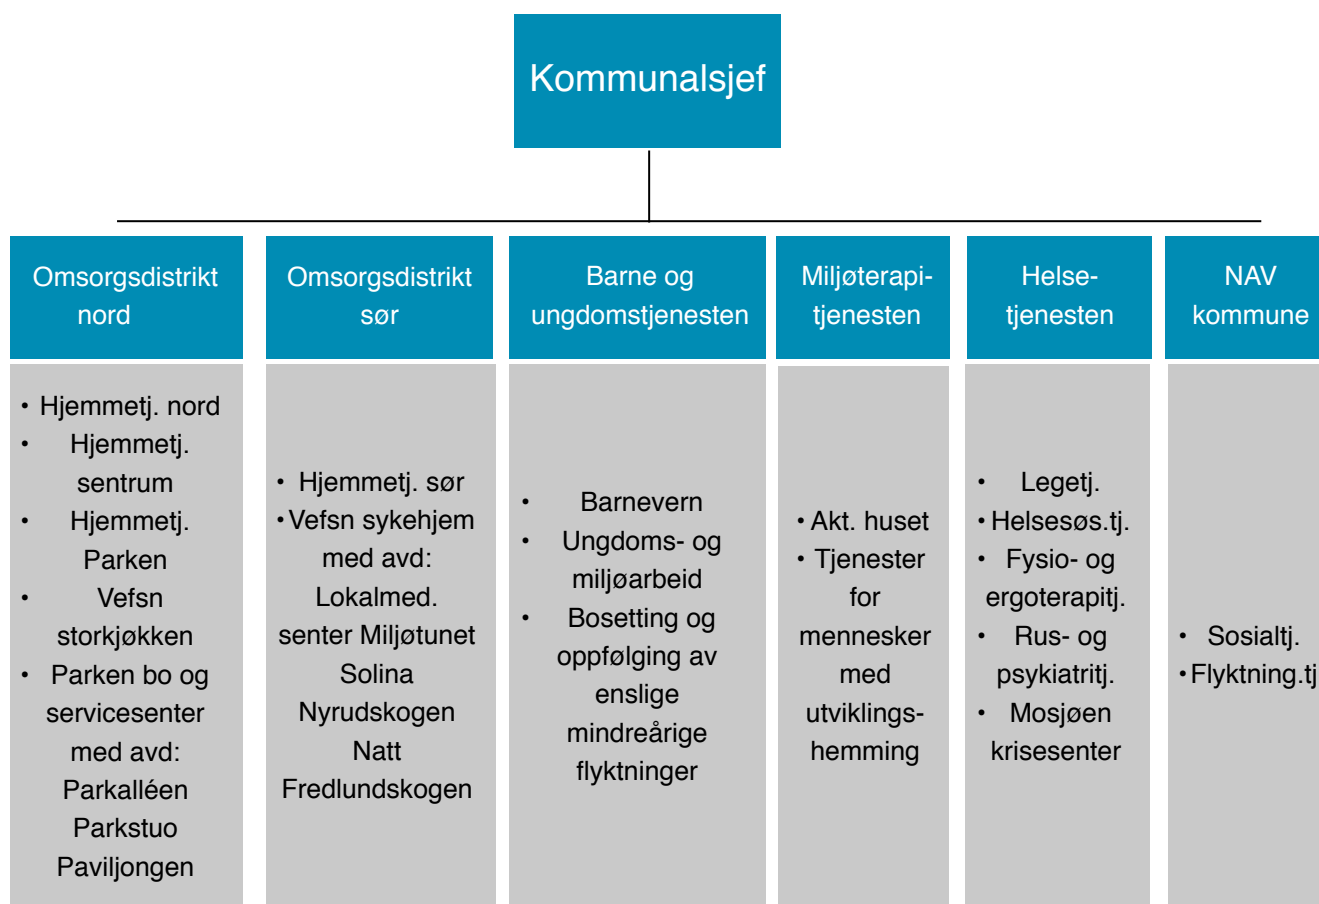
Kommunalsjef

Omsorgsdistrikt nord

- Hjemmetj. nord
- Hjemmetj. sentrum
- Hjemmetj. Parken
- Vefsn storkjøkken
- Parken bo og servicesenter med avd: Parkalléen Parkstuo Paviljongen

Omsorgsdistrikt sør

- Hjemmetj. sør
- Vefsn sykehjem med avd: Lokalmed. senter Miljøtunet Solina Nyrudskogen Natt Fredlundskogen

Barne og ungdomstjenesten

- Barnevern
- Ungdoms- og miljøarbeid
- Bosetting og oppfølging av enslige mindreårige flyktninger

Miljøterapitjenesten

- Akt. huset
- Tjenester for mennesker med utviklingshemming

Helsetjenesten

- Legetj.
- Helsesøs.tj.
- Fysio- og ergoterapitj.
- Rus- og psykiatritj.
- Mosjøen krisesenter

NAV kommune

- Sosialtj.
- Flyktning.tj